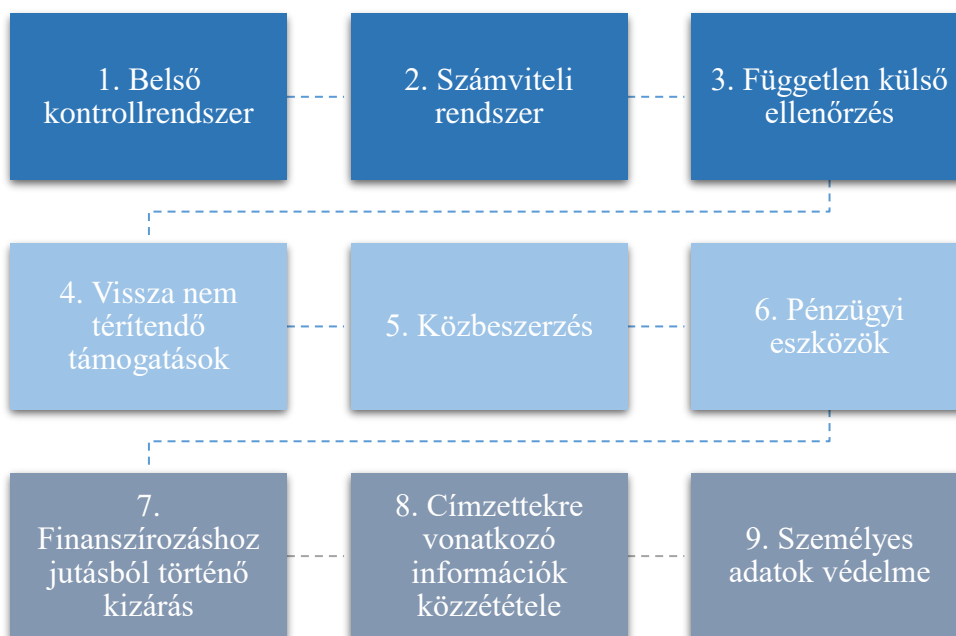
1. Belső kontrollrendszer

2. Számviteli rendszer

3. Független külső ellenőrzés

4. Vissza nem térítendő támogatások

5. Közbeszerzés

6. Pénzügyi eszközök

7. Finanszírozáshoz jutásból történő kizárás

8. Címzettekre vonatkozó információk közzététele

9. Személyes adatok védelme